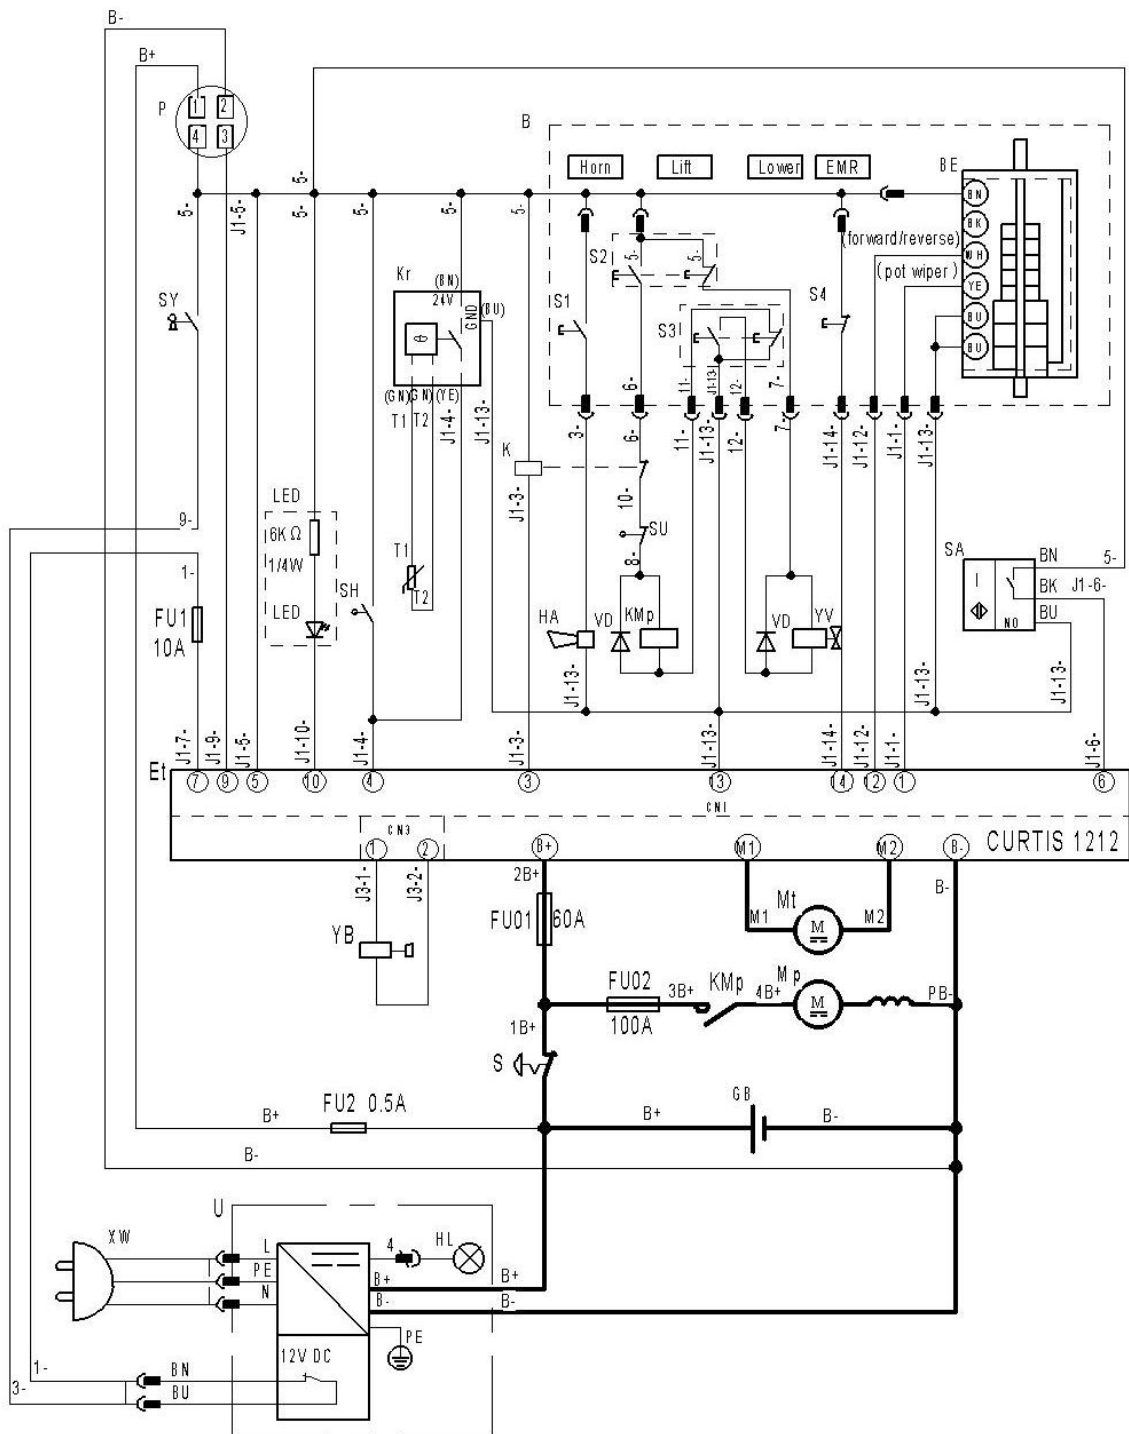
B-
B+
P
1 2
4 3
5-
5-
J1-5-
5-
5-
5-
5-
B
Horn
Lift
Lower
EMR
BE
BN
BK
WH
YE
BU
BU
(forward/reverse)
(pot wiper)
S2
5-
5-
S1
S3
S4
SY
Kr
(BN)
24V
GND
(BU)
θ
(GN)(GN)(YE)
T1 T2
J1-4-
J1-13-
3-
6-
6-
11-
J1-13-
12-
7-
11-
J1-13-
12-
7-
J1-14-
J1-12-
J1-1-
J1-13-
K
J1-3-
10-
SU
8-
9-
LED
6K Ω
1/4W
LED
1-
FU1
10A
SH
T1
T2
HA
VD
KMp
VD
YV
J1-13-
SA
BN
5-
BK
J1-6-
BU
NO
J1-13-
J1-7-
J1-9-
J1-5-
J1-10-
J1-4-
J1-3-
J1-13-
J1-14-
J1-12-
J1-1-
J1-6-
Et
7 9 5 10 4 3 13 14 2 1 6
CN1
CN3
1 2
B+
M1
M2
B-
CURTIS 1212
J3-1-
J3-2-
2B+
B-
YB
FU01
60A
Mt
M1
M2
M
FU02
3B+
KMp
4B+
Mp
M
PB-
100A
1B+
S
B+
FU2 0.5A
B+
GB
B-
B-
U
XW
L
PE
N
4
HL
B+
B+
B-
B-
PE
12V DC
1-
BN
3-
BU